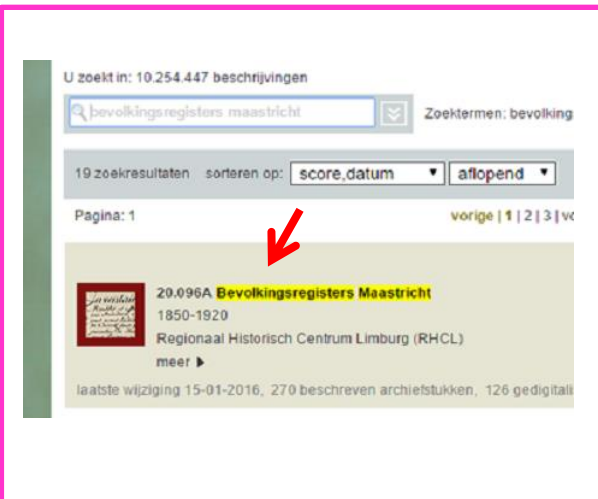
U zoekt in: 10.254.447 beschrijvingen

bevolkingsregisters maastricht

Zoektermen: bevolking

19 zoekresultaten sorteren op: score,datum aflopend

Pagina: 1

vorige | 1 | 2 | 3 | vo

20.096A Bevolkingsregisters Maastricht
1850-1920
Regionaal Historisch Centrum Limburg (RHCL)
meer

laatste wijziging 15-01-2016, 270 beschreven archiefstukken, 126 gedigitali